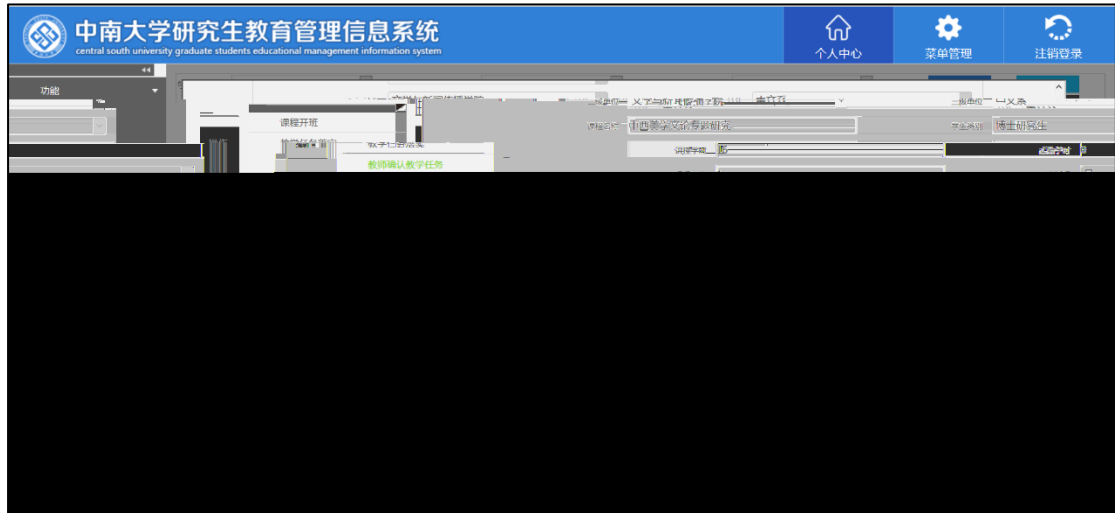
中南大学研究生教育管理信息系统
central south university graduate students educational management information system

个人中心
菜单管理
注销登录

功能

课程开班
教学任务落实
教师确认教学任务

文学与新闻传播学院
中西美学文論专题研究
博士研究生
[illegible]